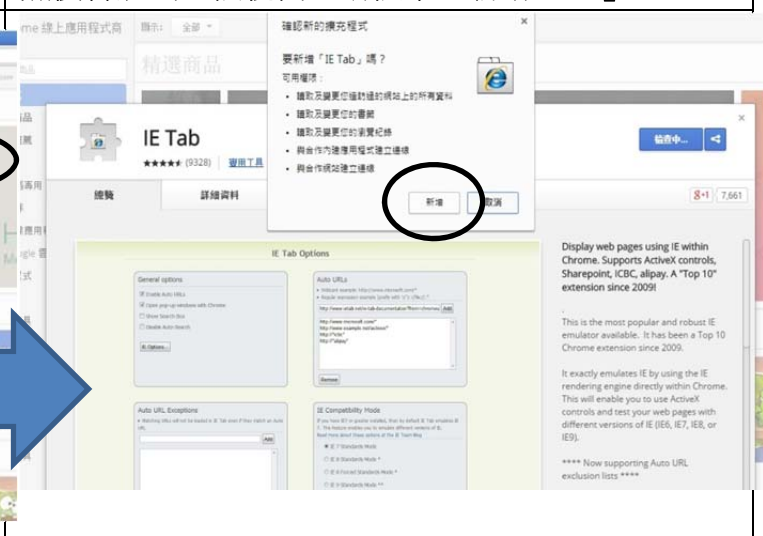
me 線上應用程式商 顯示: 全部

精選商品

確認新的擴充程式

要新增「IE Tab」嗎？

可用權限：

• 讀取及變更您造訪過的網站上的所有資料
• 讀取及變更您的書籤
• 讀取及變更您的瀏覽紀錄
• 與合作的應用程式建立連線
• 與合作網站建立連線

新增 取消

IE Tab

★★★★★ (9328) 實用工具

檢查中...

總覽 詳細資料

8+1 7,661

IE Tab Options

General options

Auto URLs

Auto URL Exceptions

IE Compatibility Mode

Display web pages using IE within Chrome. Supports ActiveX controls, Sharepoint, ICBC, alipay. A "Top 10" extension since 2009!

This is the most popular and robust IE emulator available. It has been a Top 10 Chrome extension since 2009.

It exactly emulates IE by using the IE rendering engine directly within Chrome. This will enable you to use ActiveX controls and test your web pages with different versions of IE (IE6, IE7, IE8, or IE9).

**** Now supporting Auto URL exclusion lists ****